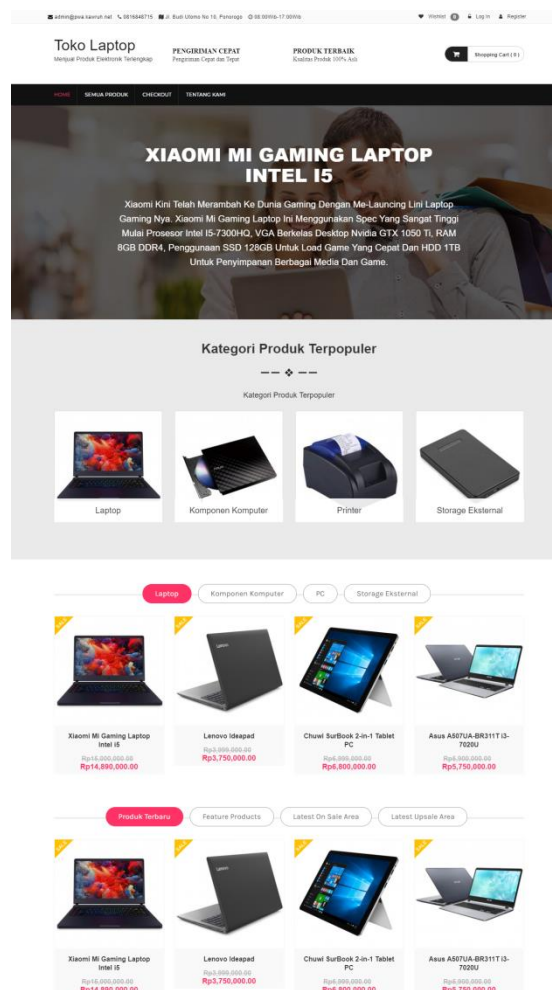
admin@pva.kavruh.net 0816848715 Jl. Budi Utomo No 10, Ponorogo 08.00Wib-17.00Wib Wishlist 0 Log In Register

Toko Laptop
Menjual Produk Elektronik Terlengkap

PENGIRIMAN CEPAT
Pengiriman Cepat dan Tepat

PRODUK TERBAIK
Kualitas Produk 100% Asli

Shopping Cart ( 0 )

HOME SEMUA PRODUK CHECKOUT TENTANG KAMI

XIAOMI MI GAMING LAPTOP INTEL I5

Xiaomi Kini Telah Merambah Ke Dunia Gaming Dengan Me-Launcing Lini Laptop Gaming Nya. Xiaomi Mi Gaming Laptop Ini Menggunakan Spec Yang Sangat Tinggi Mulai Prosesor Intel I5-7300HQ, VGA Berkelas Desktop Nvidia GTX 1050 Ti, RAM 8GB DDR4, Penggunaan SSD 128GB Untuk Load Game Yang Cepat Dan HDD 1TB Untuk Penyimpanan Berbagai Media Dan Game.

Kategori Produk Terpopuler

Kategori Produk Terpopuler

Laptop

Komponen Komputer

Printer

Storage Eksternal

Laptop Komponen Komputer PC Storage Eksternal

Xiaomi Mi Gaming Laptop Intel i5
Rp15,000,000.00
Rp14,890,000.00

Lenovo Ideapad
Rp3,999,000.00
Rp3,750,000.00

Chuwi SurBook 2-in-1 Tablet PC
Rp6,999,000.00
Rp6,800,000.00

Asus A507UA-BR311T i3-7020U
Rp6,500,000.00
Rp5,750,000.00

Produk Terbaru Feature Products Latest On Sale Area Latest Upsale Area

Xiaomi Mi Gaming Laptop Intel i5
Rp15,000,000.00
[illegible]

Lenovo Ideapad
Rp3,999,000.00
Rp3,750,000.00

Chuwi SurBook 2-in-1 Tablet PC
Rp6,999,000.00
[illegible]

Asus A507UA-BR311T i3-7020U
Rp6,500,000.00
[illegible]